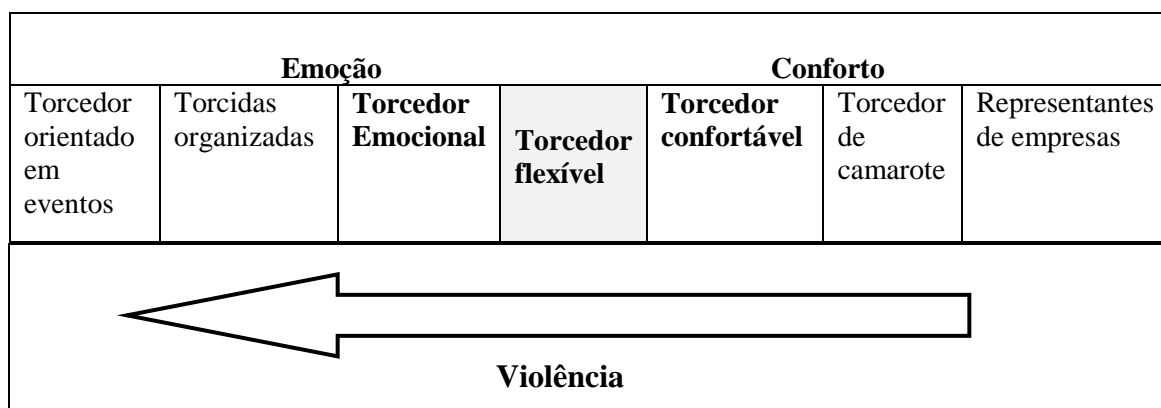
| Emoção | | | | Conforto | | |
|---|---|---|---|---|---|---|
| Torcedor orientado em eventos | Torcidas organizadas | **Torcedor Emocional** | **Torcedor flexível** | **Torcedor confortável** | Torcedor de camarote | Representantes de empresas |

**Violência**